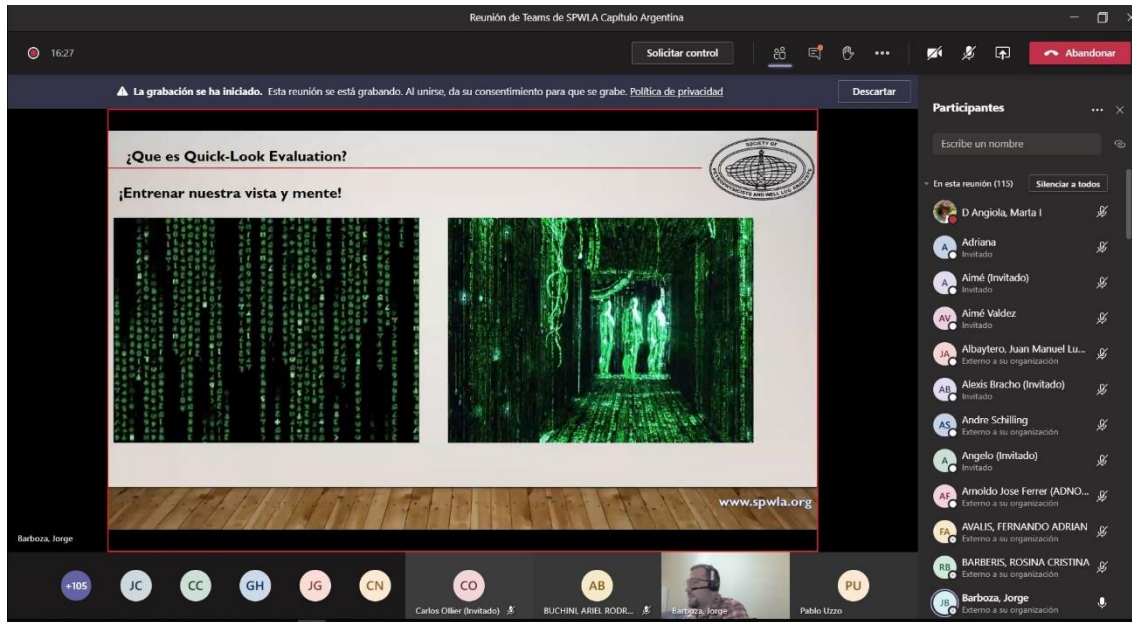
Reunión de Teams de SPWLA Capítulo Argentina

16:27

Solicitar control

Abandonar

La grabación se ha iniciado. Esta reunión se está grabando. Al unirse, da su consentimiento para que se grabe. Política de privacidad

Descartar

¿Que es Quick-Look Evaluation?

¡Entrenar nuestra vista y mente!

SOCIETY OF PETROPHYSICISTS AND WELL LOG ANALYSTS

www.spwla.org

Barboza, Jorge

Participantes

Escribe un nombre

En esta reunión (115)

Silenciar a todos

D Angiola, Marta I

Adriana
Invitado

Aimé (Invitado)
Invitado

Aimé Valdez
Invitado

Albaytero, Juan Manuel Lu...
Externo a su organización

Alexis Bracho (Invitado)
Invitado

Andre Schilling
Externo a su organización

Angelo (Invitado)
Invitado

Arnoldo Jose Ferrer (ADNO...
Externo a su organización

AVALIS, FERNANDO ADRIAN
Externo a su organización

BARBERIS, ROSINA CRISTINA
Externo a su organización

Barboza, Jorge
Externo a su organización

+105 JC CC GH JG CN CO AB PU

Carlos Ollier (Invitado)

BUCHINI, ARIEL RODR...

Barboza, Jorge

Pablo Uzzo